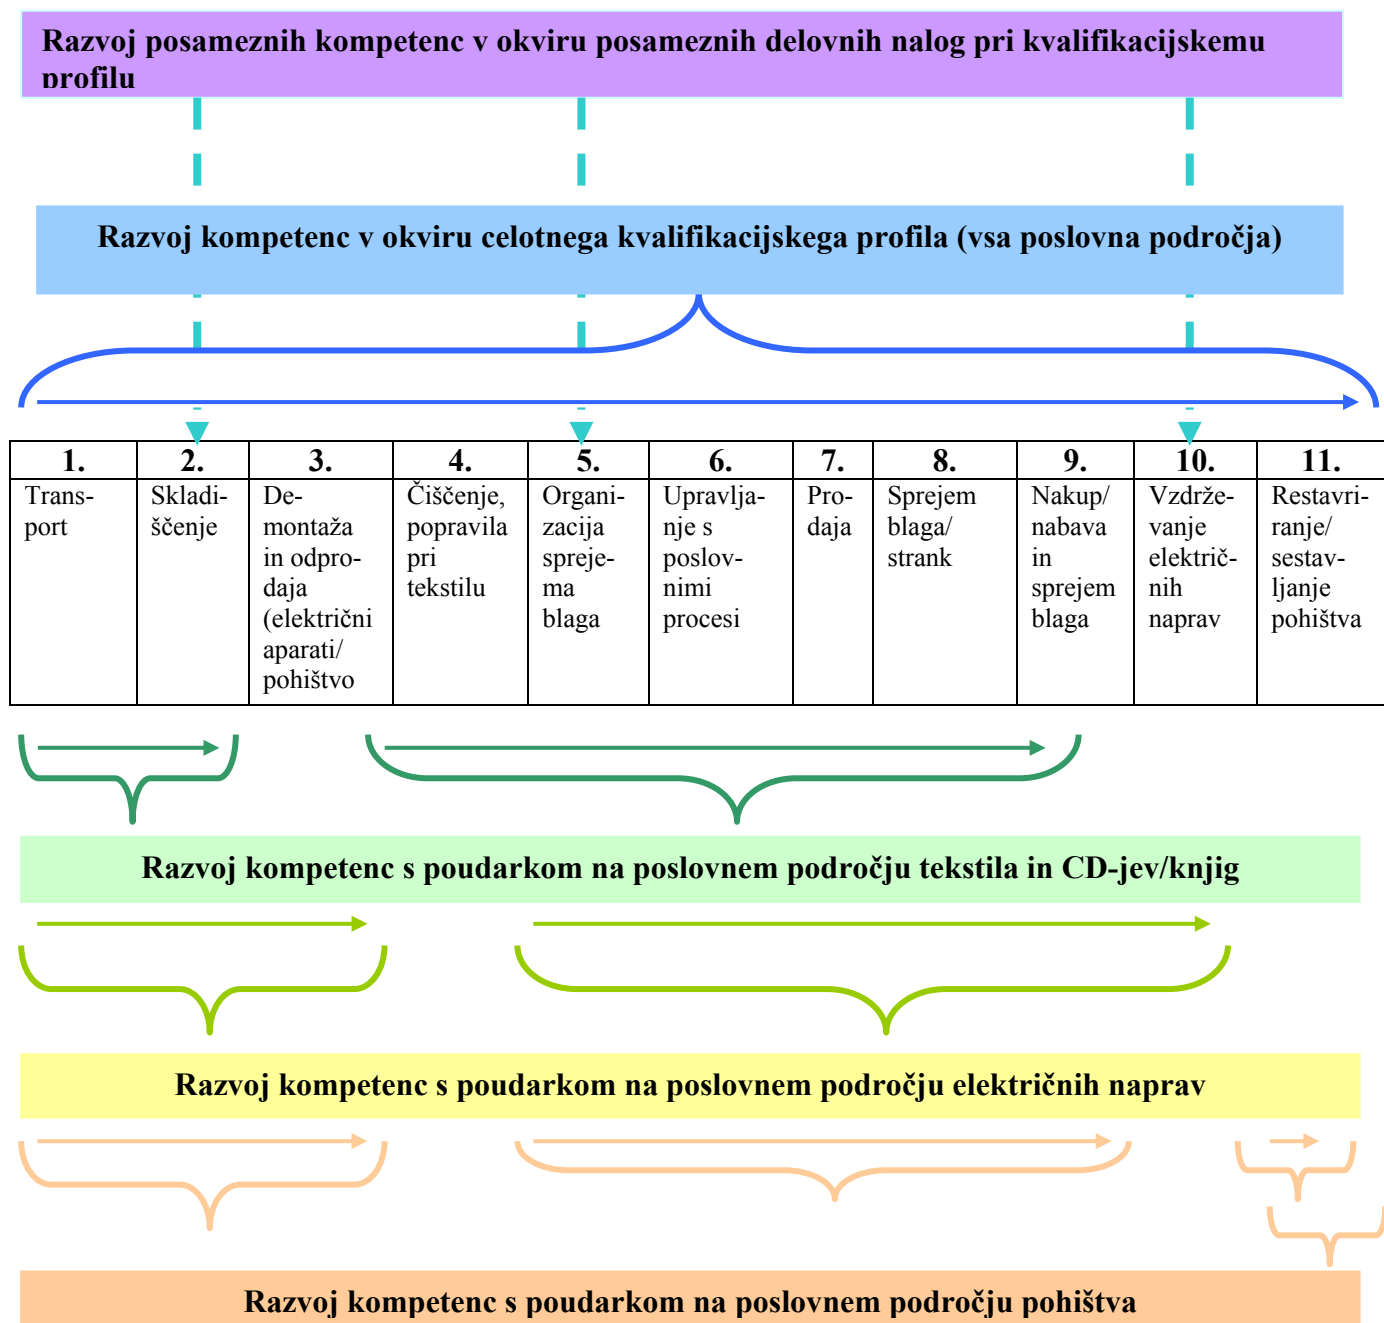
Razvoj posameznih kompetenc v okviru posameznih delovnih nalog pri kvalifikacijskemu profilu

Razvoj kompetenc v okviru celotnega kvalifikacijskega profila (vsa poslovna področja)

| 1. | 2. | 3. | 4. | 5. | 6. | 7. | 8. | 9. | 10. | 11. |
|---|---|---|---|---|---|---|---|---|---|---|
| Transport | Skladiščenje | Demontaža in odprodaja (električni aparati/ pohištvo | Čiščenje, popravila pri tekstilu | Organizacija sprejema blaga | Upravljanje s poslovnimi procesi | Prodaja | Sprejem blaga/ strank | Nakup/ nabava in sprejem blaga | Vzdrževanje električnih naprav | Restavriranje/ sestavljanje pohištva |

Razvoj kompetenc s poudarkom na poslovnem področju tekstila in CD-jev/knjig

Razvoj kompetenc s poudarkom na poslovnem področju električnih naprav

Razvoj kompetenc s poudarkom na poslovnem področju pohištva